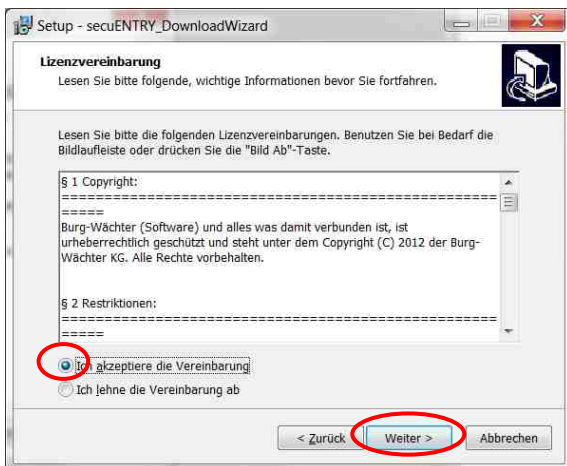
Setup - secuENTRY_DownloadWizard

Lizenzvereinbarung
Lesen Sie bitte folgende, wichtige Informationen bevor Sie fortfahren.

Lesen Sie bitte die folgenden Lizenzvereinbarungen. Benutzen Sie bei Bedarf die Bildlaufleiste oder drücken Sie die "Bild Ab"-Taste.

§ 1 Copyright:
=====================================================
Burg-Wächter (Software) und alles was damit verbunden ist, ist urheberrechtlich geschützt und steht unter dem Copyright (C) 2012 der Burg-Wächter KG. Alle Rechte vorbehalten.

§ 2 Restriktionen:
=====================================================

Ich akzeptiere die Vereinbarung
Ich lehne die Vereinbarung ab

< Zurück
Weiter >
Abbrechen